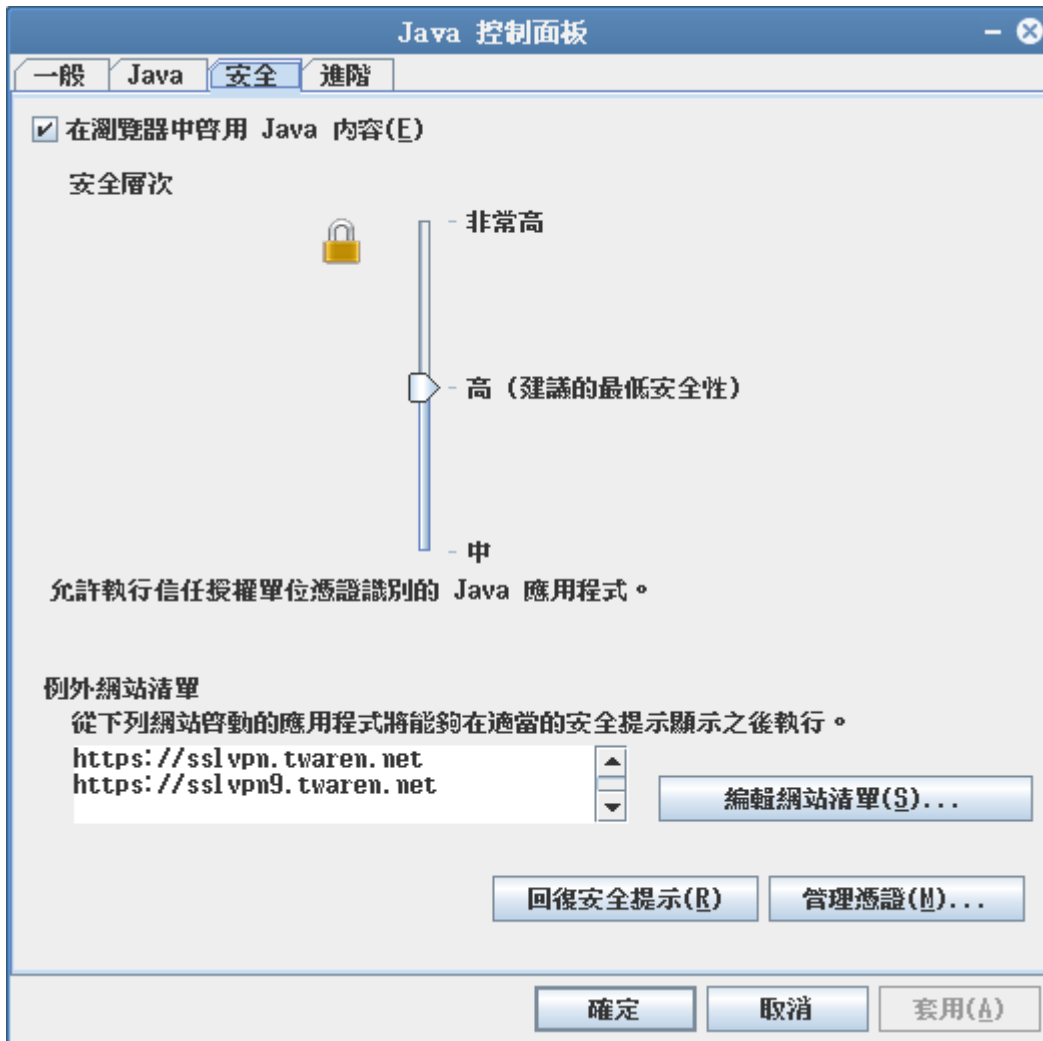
Java 控制面板

一般 Java 安全 進階

在瀏覽器中啓用 Java 內容(E)

安全層次

非常高

高 (建議的最低安全性)

中

允許執行信任授權單位憑證識別的 Java 應用程式。

例外網站清單

從下列網站啓動的應用程式將能夠在適當的安全提示顯示之後執行。

https://sslvpn.twaren.net
https://sslvpn9.twaren.net

編輯網站清單(S)...

回復安全提示(R)

管理憑證(M)...

確定

取消

套用(A)